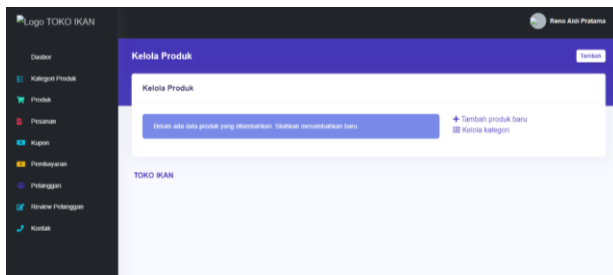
Logo TOKO IKAN

Reno Aldi Pratama

Dasbor
Kategori Produk
Produk
Pesanan
Kupon
Pembayaran
Pelanggan
Review Pelanggan
Kontak

Kelola Produk

Tambah

Kelola Produk

Belum ada data produk yang ditambahkan. Silahkan menambahkan baru.

+ Tambah produk baru
Kelola kategori

TOKO IKAN